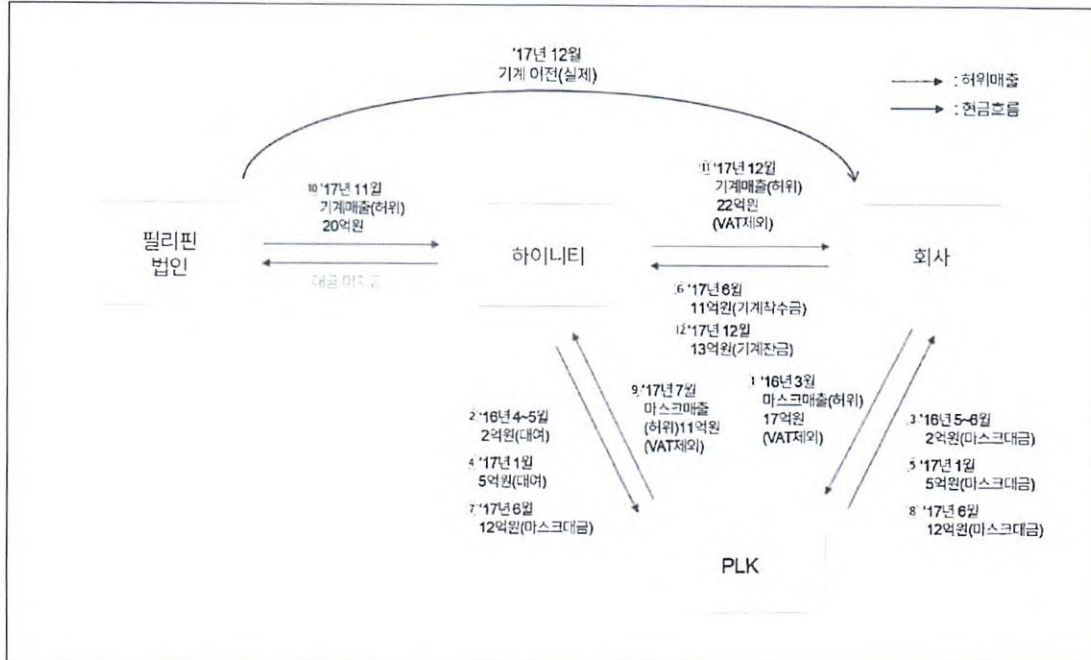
'17년 12월
기계 이전(실제)

: 허위매출
: 현금흐름

필리핀 법인

⑩ '17년 11월
기계매출(허위)
20억원

대금 미지급

하이니티

⑪ '17년 12월
기계매출(허위)
22억원
(VAT제외)

회사

⑥ '17년 6월
11억원(기계착수금)
⑫ '17년 12월
13억원(기계잔금)

② '16년 4~5월
2억원(대여)
④ '17년 1월
5억원(대여)
⑦ '17년 6월
12억원(마스크대금)

⑨ '17년 7월
마스크매출
(허위)11억원
(VAT제외)

① '16년 3월
마스크매출(허위)
17억원
(VAT제외)

③ '16년 5~6월
2억원(마스크대금)
⑤ '17년 1월
5억원(마스크대금)
⑧ '17년 6월
12억원(마스크대금)

PLK